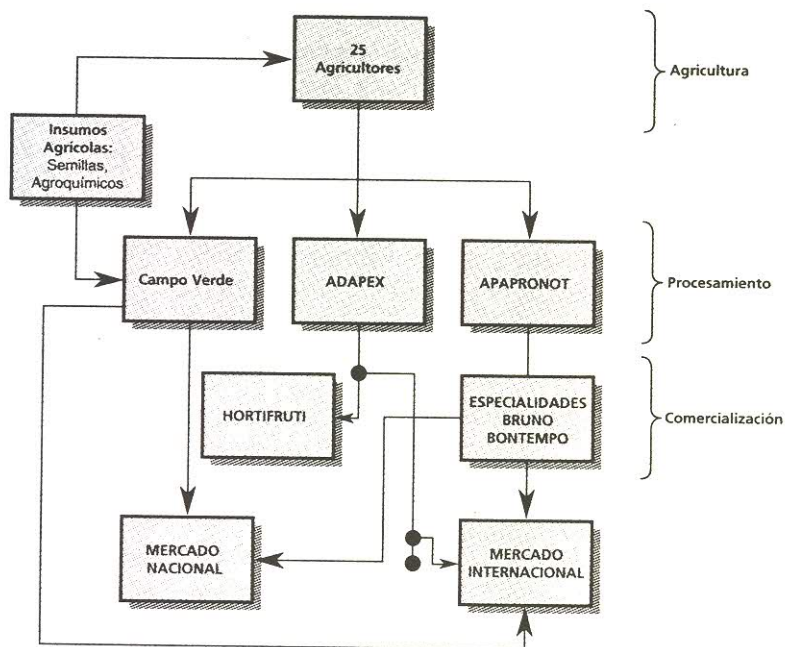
25 Agricultores

Agricultura

Insumos Agrícolas: Semillas, Agroquímicos

Campo Verde

ADAPEX

APAPRONOT

Procesamiento

HORTIFRUTI

ESPECIALIDADES BRUNO BONTEMPO

Comercialización

MERCADO NACIONAL

MERCADO INTERNACIONAL